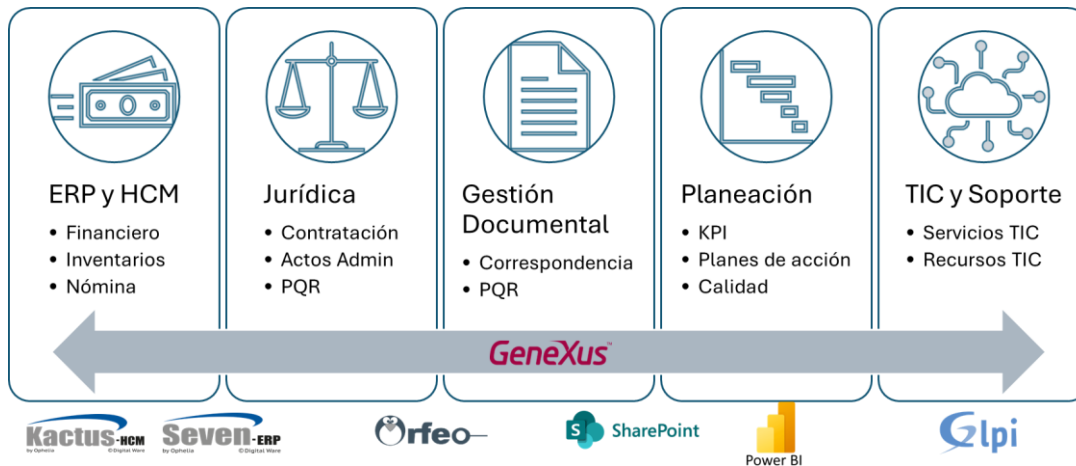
ERP y HCM
• Financiero
• Inventarios
• Nómina

Jurídica
• Contratación
• Actos Admin
• PQR

Gestión Documental
• Correspondencia
• PQR

Planeación
• KPI
• Planes de acción
• Calidad

TIC y Soporte
• Servicios TIC
• Recursos TIC

GeneXus™

Kactus-HCM by Ophelia ©Digital Ware
Seven-ERP by Ophelia ©Digital Ware
Orfeo
SharePoint
Power BI
Glpi